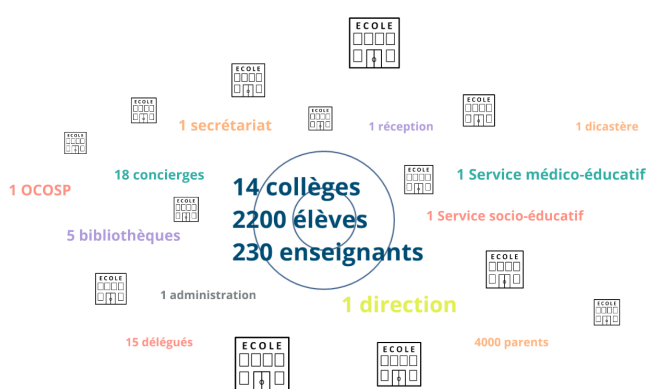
ECOLE

ECOLE

ECOLE

1 secrétariat

ECOLE

1 réception

ECOLE

1 dicastère

ECOLE

ECOLE

18 concierges

1 OCOSP

ECOLE

1 Service médico-éducatif

14 collèges
2200 élèves
230 enseignants

ECOLE

1 Service socio-éducatif

5 bibliothèques

ECOLE

ECOLE

1 administration

1 direction

ECOLE

15 délégués

ECOLE

ECOLE

4000 parents